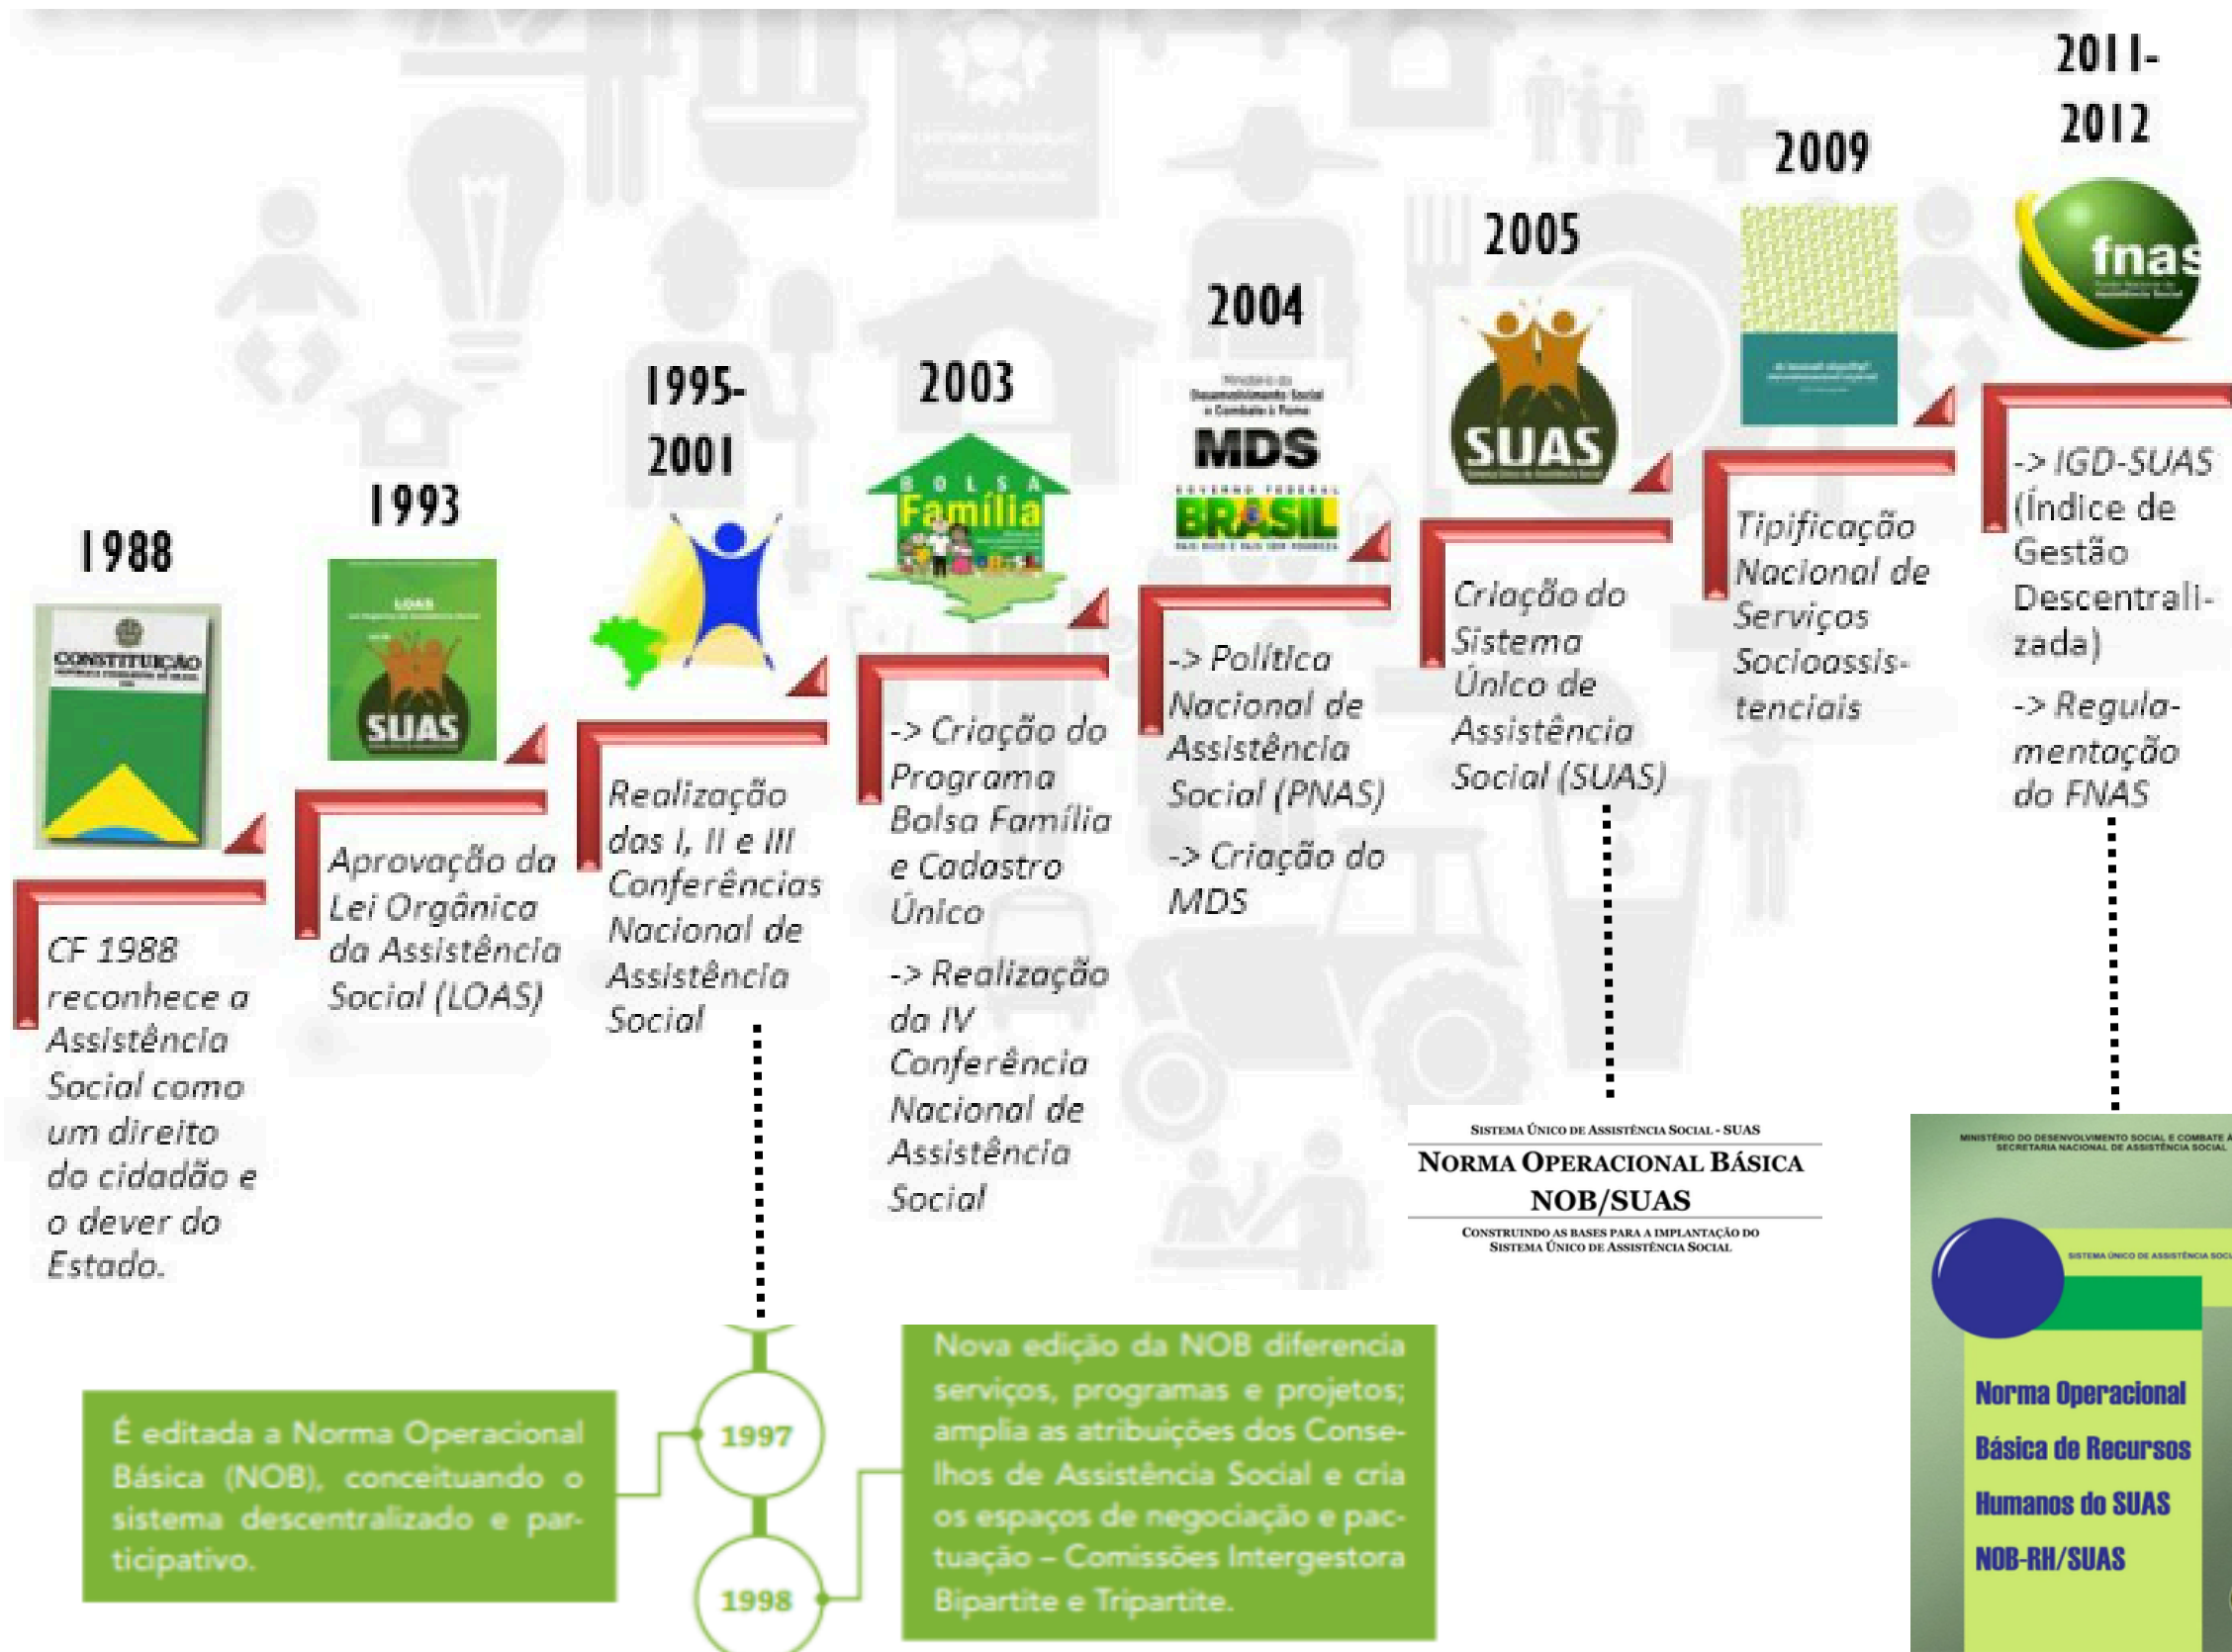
1988

CONSTITUIÇÃO

CF 1988 reconhece a Assistência Social como um direito do cidadão e o dever do Estado.

1993

LOAS

SUAS

Aprovação da Lei Orgânica da Assistência Social (LOAS)

1995-2001

Realização das I, II e III Conferências Nacional de Assistência Social

2003

BOLSA Família

-> Criação do Programa Bolsa Família e Cadastro Único

-> Realização da IV Conferência Nacional de Assistência Social

2004

Ministério do Desenvolvimento Social e Combate à Fome

MDS

GOVERNO FEDERAL

BRASIL

-> Política Nacional de Assistência Social (PNAS)

-> Criação do MDS

2005

SUAS

Criação do Sistema Único de Assistência Social (SUAS)

2009

Tipificação Nacional de Serviços Socioassistenciais

2011-2012

fnas

-> IGD-SUAS (Índice de Gestão Descentralizada)

-> Regulamentação do FNAS

SISTEMA ÚNICO DE ASSISTÊNCIA SOCIAL - SUAS

NORMA OPERACIONAL BÁSICA

NOB/SUAS

CONSTRUINDO AS BASES PARA A IMPLANTAÇÃO DO SISTEMA ÚNICO DE ASSISTÊNCIA SOCIAL

MINISTÉRIO DO DESENVOLVIMENTO SOCIAL E COMBATE À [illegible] SECRETARIA NACIONAL DE ASSISTÊNCIA SOCIAL

SISTEMA ÚNICO DE ASSISTÊNCIA SOC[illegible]

Norma Operacional Básica de Recursos Humanos do SUAS NOB-RH/SUAS

É editada a Norma Operacional Básica (NOB), conceituando o sistema descentralizado e participativo.

1997

1998

Nova edição da NOB diferencia serviços, programas e projetos; amplia as atribuições dos Conselhos de Assistência Social e cria os espaços de negociação e pactuação – Comissões Intergestora Bipartite e Tripartite.